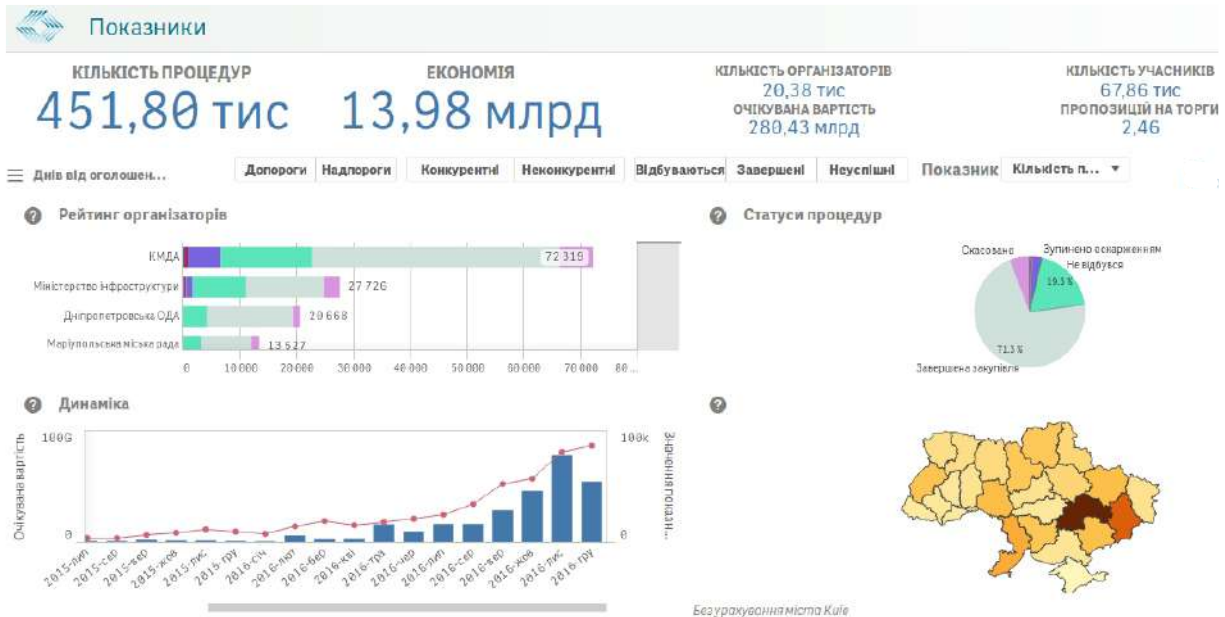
Показники

КІЛЬКІСТЬ ПРОЦЕДУР
451,80 тис

ЕКОНОМІЯ
13,98 млрд

КІЛЬКІСТЬ ОРГАНІЗАТОРІВ
20,38 тис
ОЧІКУВАНА ВАРТІСТЬ
280,43 млрд

КІЛЬКІСТЬ УЧАСНИКІВ
67,86 тис
ПРОПОЗИЦІЙ НА ТОРГИ
2,46

Днів від оголошен...

Допороги | Надпороги | Конкурентні | Неконкурентні | Відбуваються | Завершені | Неуспішні | Показник | Кількість п... ▼

Рейтинг організаторів

КМДА 72 319
Міністерство інфраструктури 27 726
Дніпропетровська ОДА 20 668
Маріупольська міська рада 13 527

0 10 000 20 000 30 000 40 000 50 000 60 000 70 000 80...

Статуси процедур

Скасовано
Зупинено оскарженням
Не відбувся
19,5 %
71,3 %
Завершена закупівля

Динаміка

Очікувана вартість
100G
0
100k
0
Значення показ...

2015-лип 2015-сер 2015-вер 2015-жов 2015-лис 2015-гру 2016-січ 2016-лют 2016-бер 2016-кві 2016-тра 2016-чер 2016-лип 2016-сер 2016-вер 2016-жов 2016-лис 2016-гру

Без урахування міста Київ